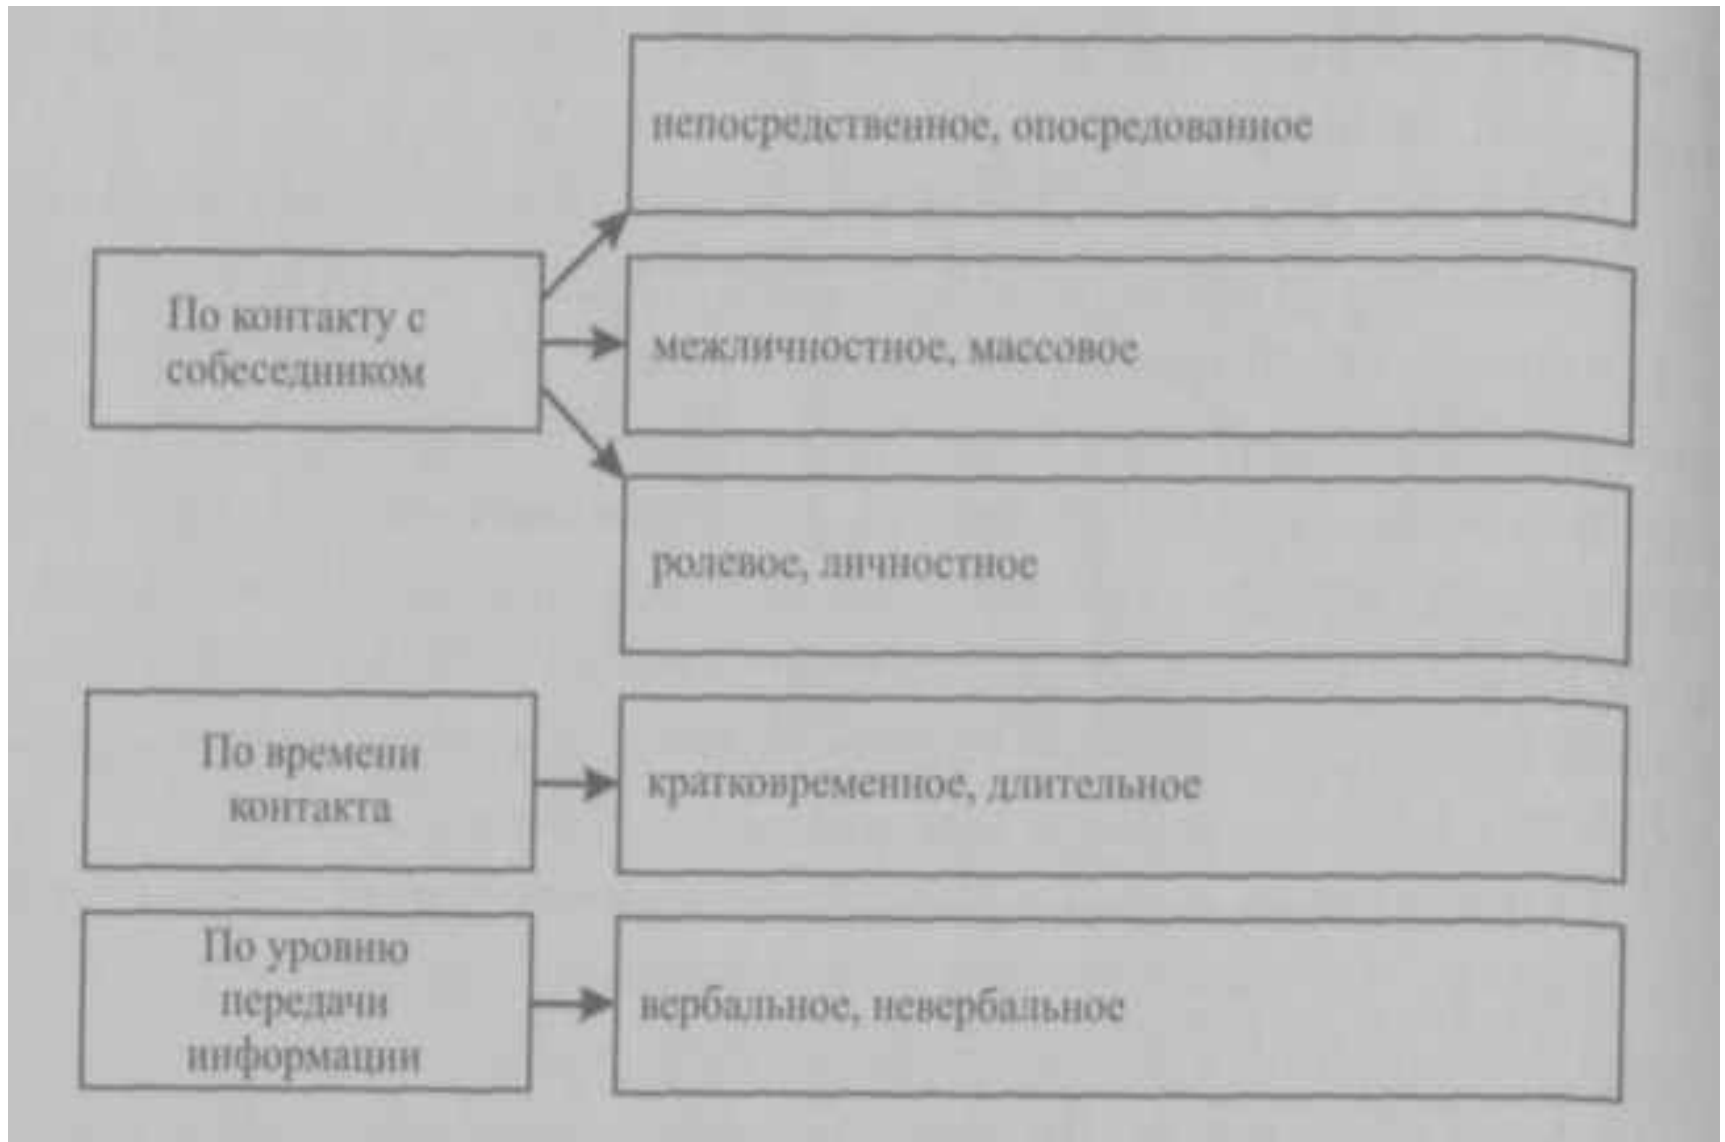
По контакту с собеседником

непосредственное, опосредованное

межличностное, массовое

ролевое, личностное

По времени контакта

кратковременное, длительное

По уровню передачи информации

вербальное, невербальное